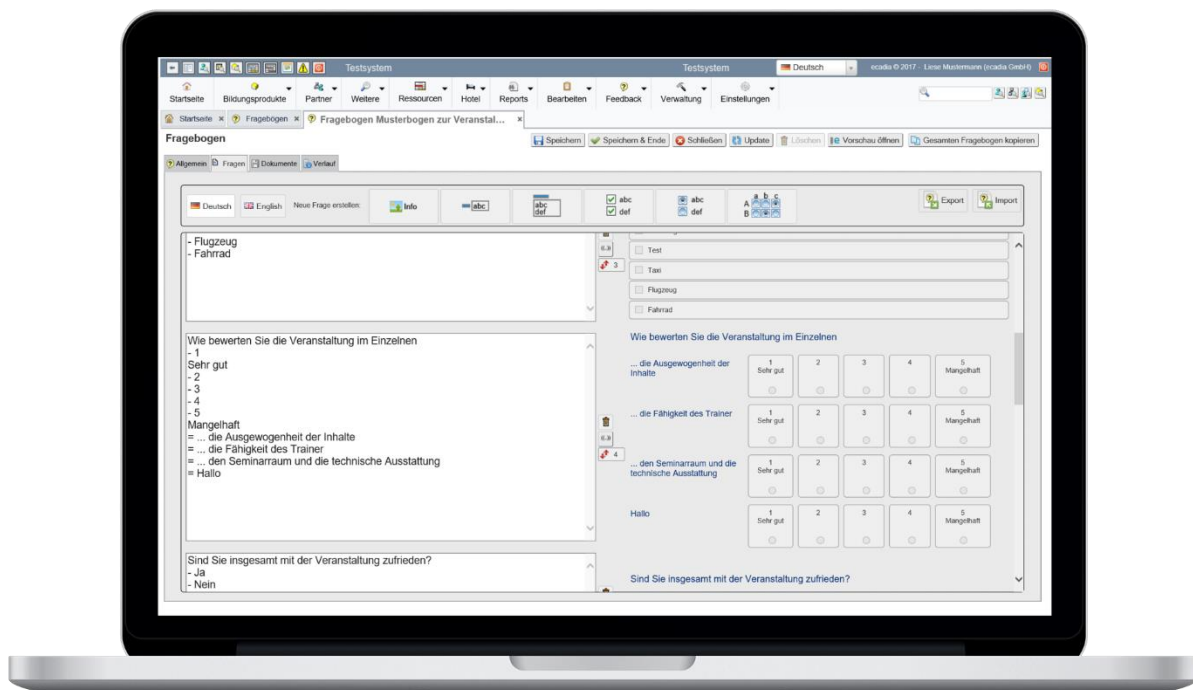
Testsystem Testsystem Deutsch ecadia © 2017 · Liese Mustermann (ecadia GmbH)

Startseite Bildungsprodukte Partner Weitere Ressourcen Hotel Reports Bearbeiten Feedback Verwaltung Einstellungen

Startseite × Fragebögen × Fragebogen Musterbogen zur Veranstal... ×

Fragebogen

Speichern Speichern & Ende Schließen Update Löschen Vorschau öffnen Gesamten Fragebogen kopieren

Allgemein Fragen Dokumente Verlauf

Deutsch English Neue Frage erstellen: Info abc abc def abc def abc def A B a b c Export Import

- Flugzeug
- Fahrrad

3

Test
Taxi
Flugzeug
Fahrrad

Wie bewerten Sie die Veranstaltung im Einzelnen
- 1
Sehr gut
- 2
- 3
- 4
- 5
Mangelhaft
= ... die Ausgewogenheit der Inhalte
= ... die Fähigkeit des Trainer
= ... den Seminarraum und die technische Ausstattung
= Hallo

4

Wie bewerten Sie die Veranstaltung im Einzelnen

| | | | | | |
|---|---|---|---|---|---|
| ... die Ausgewogenheit der Inhalte | 1 Sehr gut | 2 | 3 | 4 | 5 Mangelhaft |
| ... die Fähigkeit des Trainer | 1 Sehr gut | 2 | 3 | 4 | 5 Mangelhaft |
| ... den Seminarraum und die technische Ausstattung | 1 Sehr gut | 2 | 3 | 4 | 5 Mangelhaft |
| Hallo | 1 Sehr gut | 2 | 3 | 4 | 5 Mangelhaft |

Sind Sie insgesamt mit der Veranstaltung zufrieden?
- Ja
- Nein

Sind Sie insgesamt mit der Veranstaltung zufrieden?